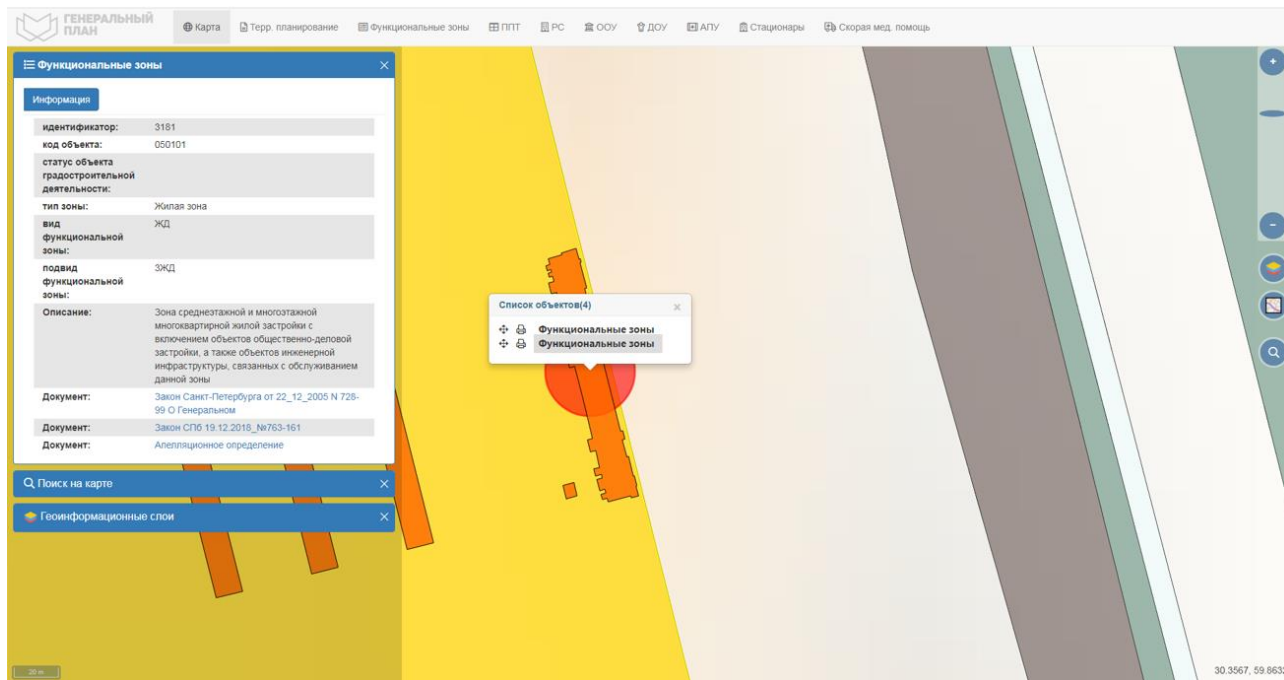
ГЕНЕРАЛЬНЫЙ ПЛАН

Карта Терр. планирование Функциональные зоны ППТ РС ООУ ДОУ АПУ Стационары Скорая мед. помощь

Функциональные зоны

Информация

| | |
|---|---|
| идентификатор: | 3181 |
| код объекта: | 050101 |
| статус объекта градостроительной деятельности: | |
| тип зоны: | Жилая зона |
| вид функциональной зоны: | ЖД |
| подвид функциональной зоны: | 3ЖД |
| Описание: | Зона среднеэтажной и многоэтажной многоквартирной жилой застройки с включением объектов общественно-деловой застройки, а также объектов инженерной инфраструктуры, связанных с обслуживанием данной зоны |
| Документ: | Закон Санкт-Петербурга от 22_12_2005 N 728-99 О Генеральном |
| Документ: | Закон СПб 19.12.2018_№763-161 |
| Документ: | Апелляционное определение |

Поиск на карте

Геоинформационные слои

Список объектов(4)

Функциональные зоны
Функциональные зоны

20 m

30.3567, 59.863